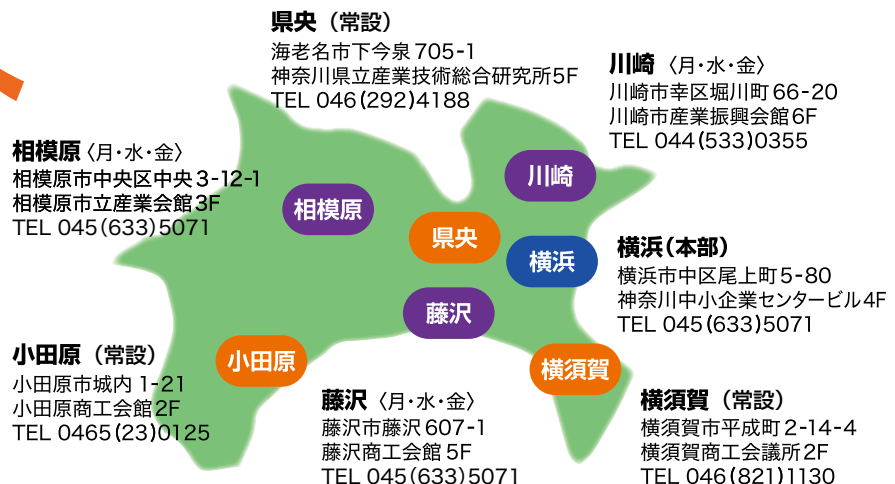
県央（常設）
海老名市下今泉 705-1
神奈川県立産業技術総合研究所5F
TEL 046(292)4188

川崎〈月・水・金〉
川崎市幸区堀川町 66-20
川崎市産業振興会館 6F
TEL 044(533)0355

相模原〈月・水・金〉
相模原市中央区中央 3-12-1
相模原市立産業会館 3F
TEL 045(633)5071

川崎
相模原
県央
横浜
藤沢
小田原
横須賀

横浜（本部）
横浜市中区尾上町 5-80
神奈川中小企業センタービル 4F
TEL 045(633)5071

小田原（常設）
小田原市城内 1-21
小田原商工会館 2F
TEL 0465(23)0125

藤沢〈月・水・金〉
藤沢市藤沢 607-1
藤沢商工会館 5F
TEL 045(633)5071

横須賀（常設）
横須賀市平成町 2-14-4
横須賀商工会議所 2F
TEL 046(821)1130